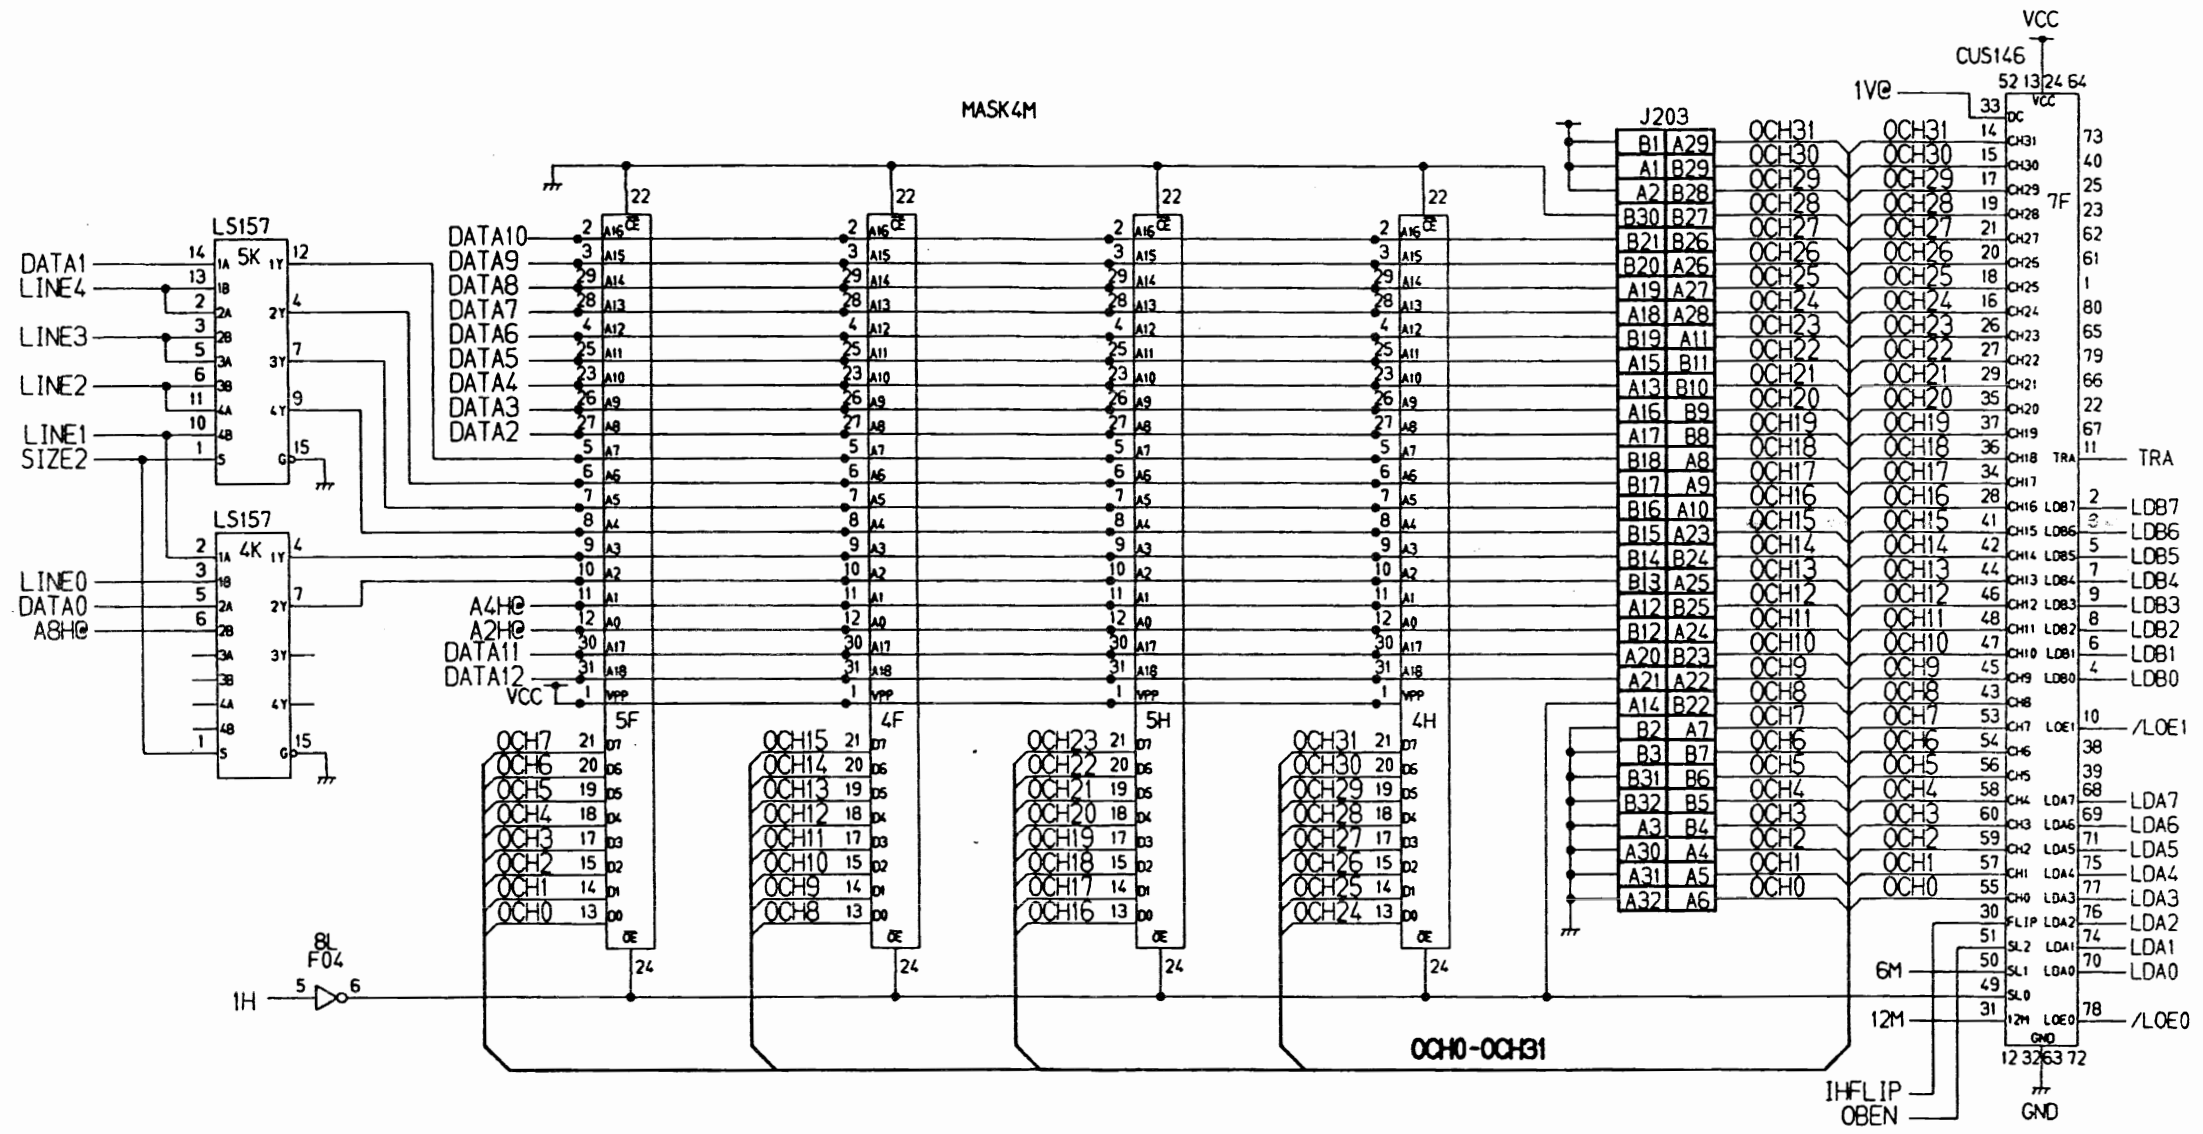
VCC
CUS146
52 13 24 64
1V@
33 DC VCC
MASK4M
J203

| B1 | A29 |
|---|---|
| A1 | B29 |
| A2 | B28 |
| B30 | B27 |
| B21 | B26 |
| B20 | A26 |
| A19 | A27 |
| A18 | A28 |
| B19 | A11 |
| A15 | B11 |
| A13 | B10 |
| A16 | B9 |
| A17 | B8 |
| B18 | A8 |
| B17 | A9 |
| B16 | A10 |
| B15 | A23 |
| B14 | B24 |
| B13 | A25 |
| A12 | B25 |
| B12 | A24 |
| A20 | B23 |
| A21 | A22 |
| A14 | B22 |
| B2 | A7 |
| B3 | B7 |
| B31 | B6 |
| B32 | B5 |
| A3 | B4 |
| A30 | A4 |
| A31 | A5 |
| A32 | A6 |

OCH31 OCH30 OCH29 OCH28 OCH27 OCH26 OCH25 OCH24 OCH23 OCH22 OCH21 OCH20 OCH19 OCH18 OCH17 OCH16 OCH15 OCH14 OCH13 OCH12 OCH11 OCH10 OCH9 OCH8 OCH7 OCH6 OCH5 OCH4 OCH3 OCH2 OCH1 OCH0

OCH31 14 CH31 73
OCH30 15 CH30 40
OCH29 17 CH29 25
OCH28 19 CH28 23 7F
OCH27 21 CH27 62
OCH26 20 CH26 61
OCH25 18 CH25 1
OCH24 16 CH24 80
OCH23 26 CH23 65
OCH22 27 CH22 79
OCH21 29 CH21 66
OCH20 35 CH20 22
OCH19 37 CH19 67
OCH18 36 CH18 TRA 11 TRA
OCH17 34 CH17
OCH16 28 CH16 LDB7 2 LDB7
OCH15 41 CH15 LDB6 3 LDB6
OCH14 42 CH14 LDB5 5 LDB5
OCH13 44 CH13 LDB4 7 LDB4
OCH12 46 CH12 LDB3 9 LDB3
OCH11 48 CH11 LDB2 8 LDB2
OCH10 47 CH10 LDB1 6 LDB1
OCH9 45 CH9 LDB0 4 LDB0
OCH8 43 CH8
OCH7 53 CH7 LOE1 10 /LOE1
OCH6 54 CH6 38
OCH5 56 CH5 39
OCH4 58 CH4 LDA7 68 LDA7
OCH3 60 CH3 LDA6 69 LDA6
OCH2 59 CH2 LDA5 71 LDA5
OCH1 57 CH1 LDA4 75 LDA4
OCH0 55 CH0 LDA3 77 LDA3
30 FLIP LDA2 76 LDA2
51 SL2 LDA1 74 LDA1
6M 50 SL1 LDA0 70 LDA0
49 SL0
12M 31 12M LOE0 78 /LOE0
GND
12 32 63 72
GND
IHFLIP
OBEN

LS157
5K
DATA1 14 1A
LINE4 13 1B
2 2A
LINE3 3 2B
5 3A
LINE2 6 3B
11 4A
LINE1 10 4B
SIZE2 1 S
12 1Y
4 2Y
7 3Y
9 4Y
15 G

LS157
4K
2 1A
LINE0 3 1B
DATA0 5 2A
A8H@ 6 2B
3A
3B
4A
4B
1 S
4 1Y
7 2Y
3Y
4Y
15 G

DATA10 2 A16
DATA9 3 A15
DATA8 29 A14
DATA7 28 A13
DATA6 4 A12
DATA5 25 A11
DATA4 23 A10
DATA3 26 A9
DATA2 27 A8
5 A7
6 A6
7 A5
8 A4
9 A3
10 A2
A4H@ 11 A1
A2H@ 12 A0
DATA11 30 A17
DATA12 31 A18
VCC 1 VPP
22 OE

5F
OCH7 21 D7
OCH6 20 D6
OCH5 19 D5
OCH4 18 D4
OCH3 17 D3
OCH2 15 D2
OCH1 14 D1
OCH0 13 D0
OE 24

4F
OCH15 21 D7
OCH14 20 D6
OCH13 19 D5
OCH12 18 D4
OCH11 17 D3
OCH10 15 D2
OCH9 14 D1
OCH8 13 D0
OE 24

5H
OCH23 21 D7
OCH22 20 D6
OCH21 19 D5
OCH20 18 D4
OCH19 17 D3
OCH18 15 D2
OCH17 14 D1
OCH16 13 D0
OE 24

4H
OCH31 21 D7
OCH30 20 D6
OCH29 19 D5
OCH28 18 D4
OCH27 17 D3
OCH26 15 D2
OCH25 14 D1
OCH24 13 D0
OE 24

8L
F04
1H 5 6

OCH0-OCH31